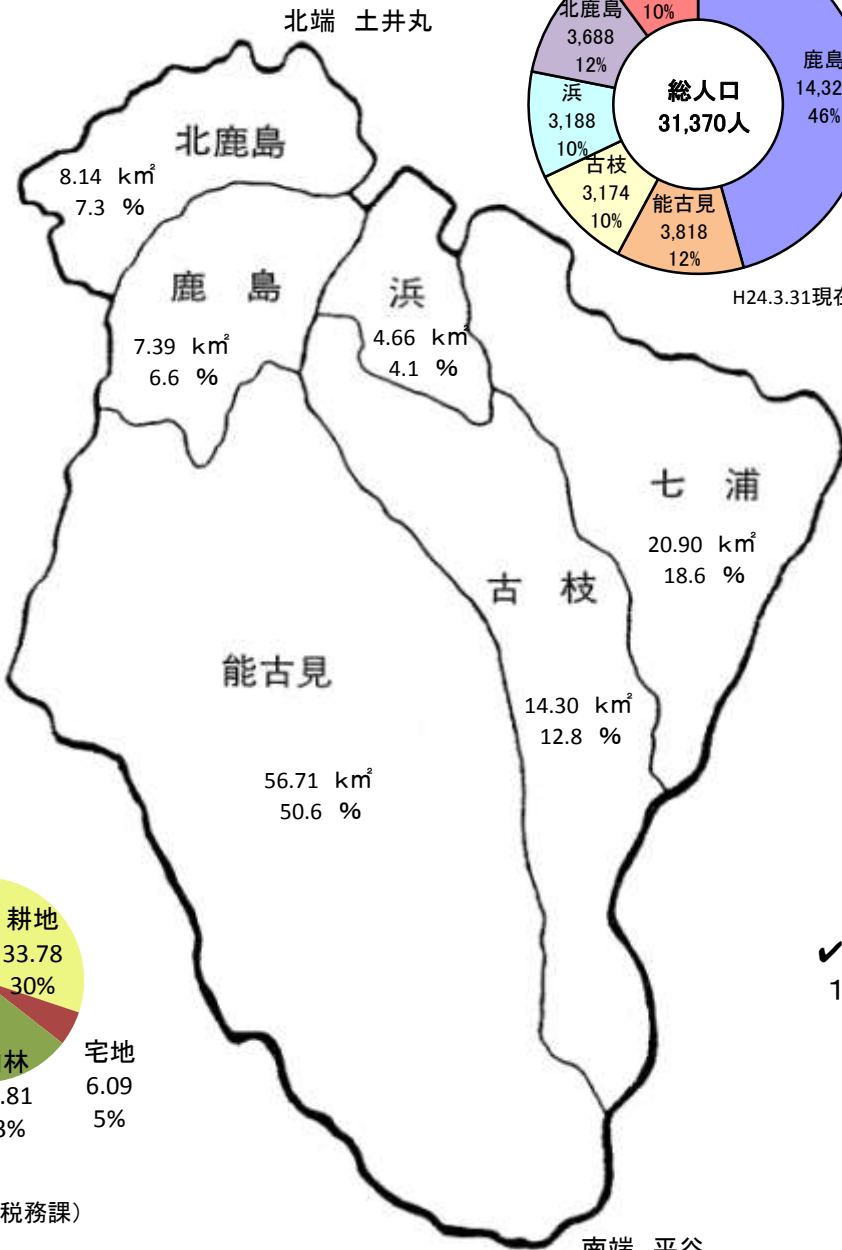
北端 土井丸

北鹿島
3,688
12%

10%

鹿島
14,32
46%

浜
3,188
10%

総人口
31,370人

古枝
3,174
10%

能古見
3,818
12%

H24.3.31現在

北鹿島
8.14 ㎢
7.3 %

鹿 島
7.39 ㎢
6.6 %

浜
4.66 ㎢
4.1 %

七 浦
20.90 ㎢
18.6 %

古 枝
14.30 ㎢
12.8 %

能古見
56.71 ㎢
50.6 %

耕地
33.78
30%

林
.81
8%

宅地
6.09
5%

税務課）

✔
1

南端 平谷